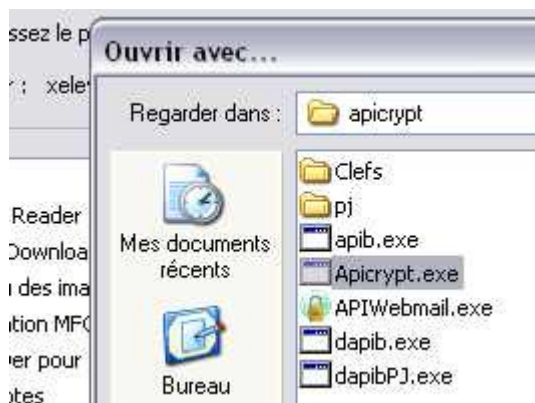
ssez le p
: xele
Reader
Downloa
des ima
tion MF
er pour
otes

Ouvrir avec...

Regarder dans : apicrypt

Mes documents récents

Bureau

Clefs
pj
apib.exe
Apicrypt.exe
APIWebmail.exe
dapib.exe
dapibPJ.exe